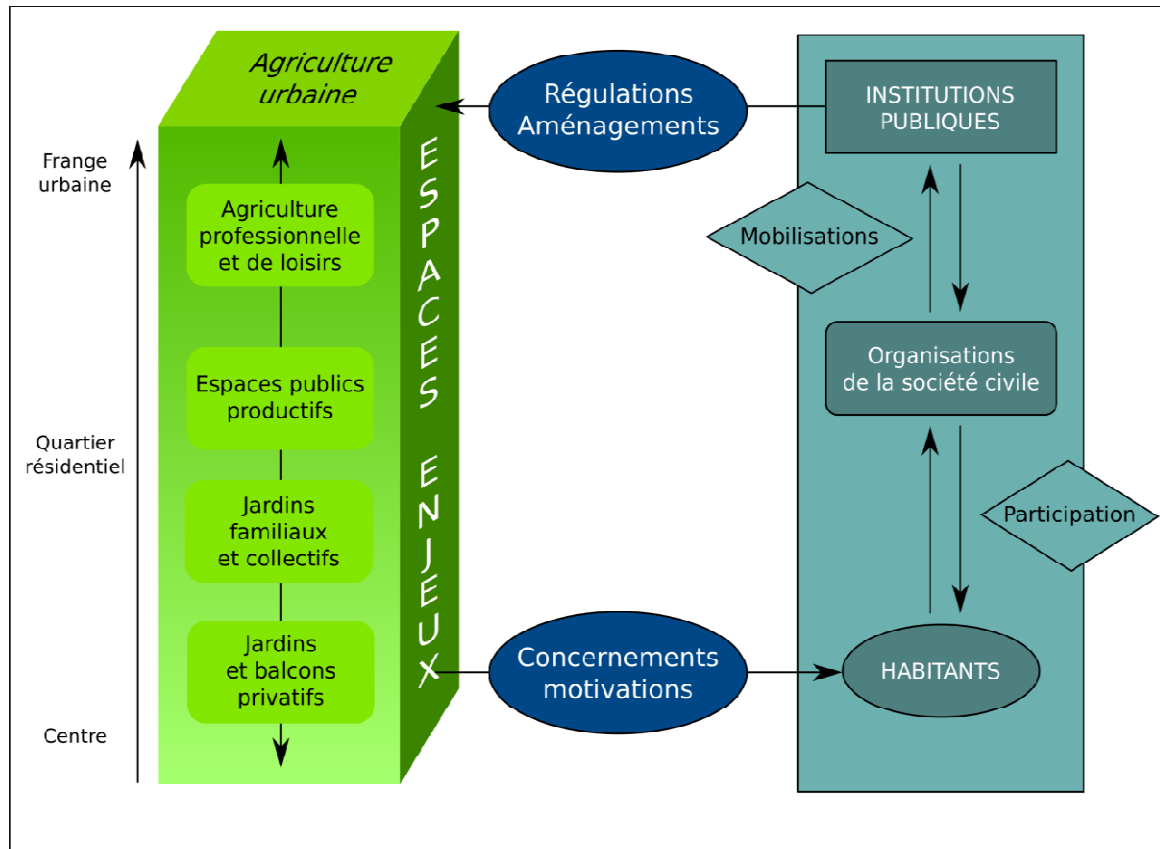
Frange urbaine

Quartier résidentiel

Centre

Agriculture urbaine

Agriculture professionnelle et de loisirs

Espaces publics productifs

Jardins familiaux et collectifs

Jardins et balcons privatifs

ESPACES ENJEUX

Régulations Aménagements

Concernements motivations

INSTITUTIONS PUBLIQUES

Mobilisations

Organisations de la société civile

Participation

HABITANTS